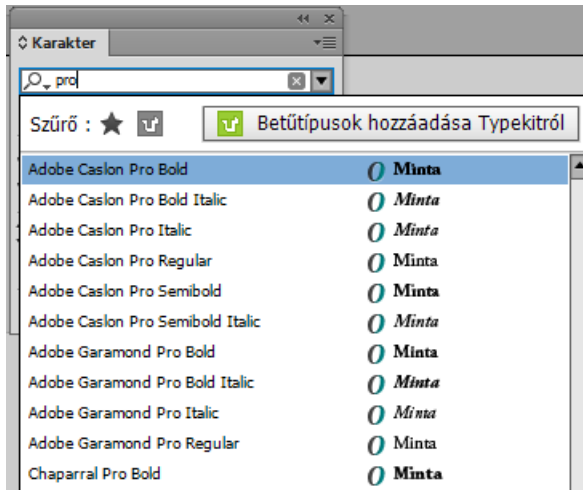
Karakter

pro

Szűrő :

Betűtípusok hozzáadása Typekitről

| | | |
|---|---|---|
| Adobe Caslon Pro Bold | O | Minta |
| Adobe Caslon Pro Bold Italic | O | Minta |
| Adobe Caslon Pro Italic | O | Minta |
| Adobe Caslon Pro Regular | O | Minta |
| Adobe Caslon Pro Semibold | O | Minta |
| Adobe Caslon Pro Semibold Italic | O | Minta |
| Adobe Garamond Pro Bold | O | Minta |
| Adobe Garamond Pro Bold Italic | O | Minta |
| Adobe Garamond Pro Italic | O | Minta |
| Adobe Garamond Pro Regular | O | Minta |
| Chaparral Pro Bold | O | Minta |